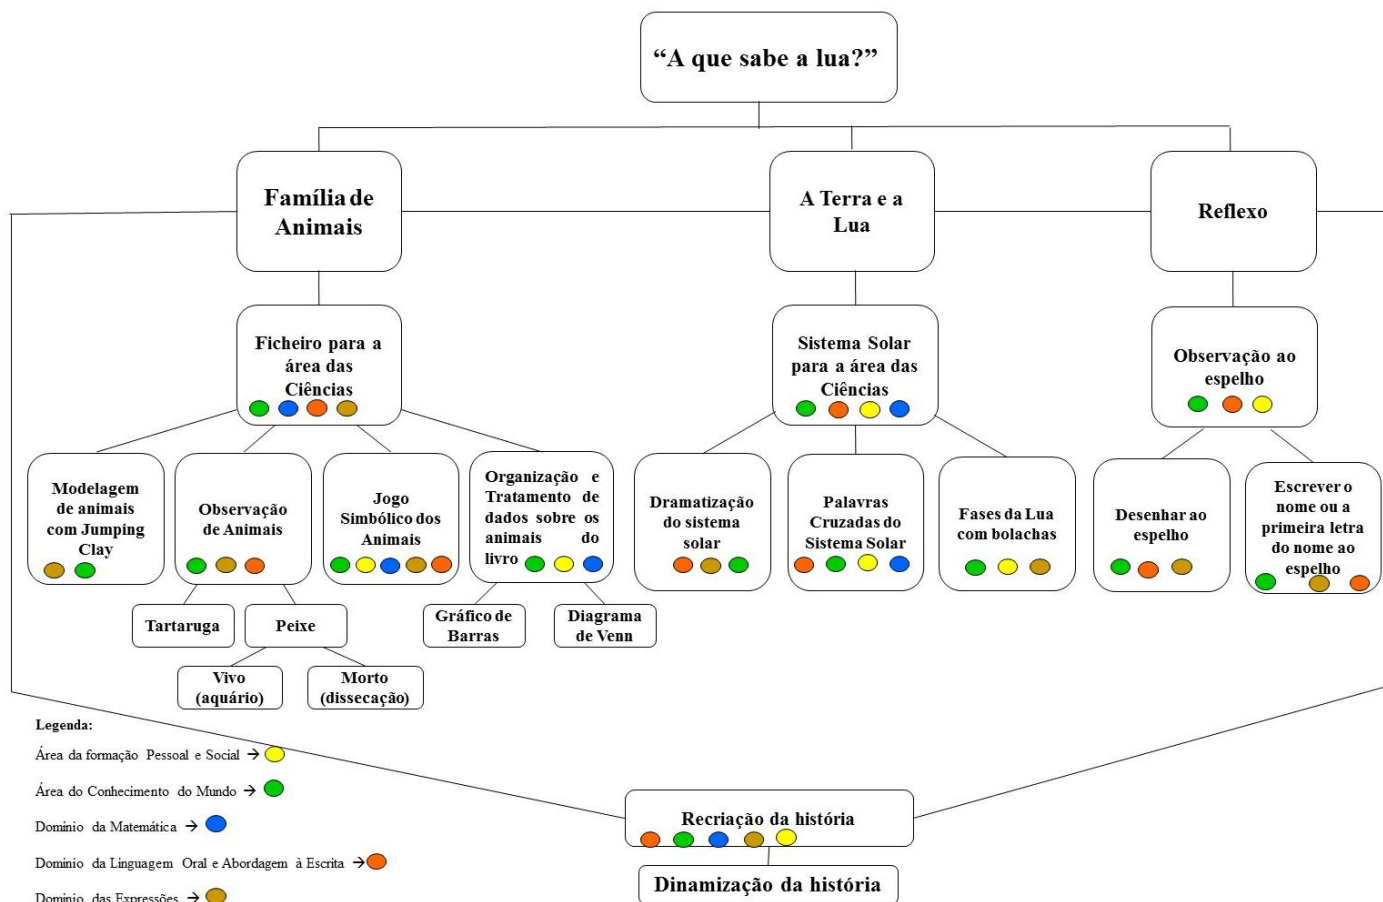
"A que sabe a lua?"

Família de Animais

A Terra e a Lua

Reflexo

Ficheiro para a área das Ciências

Sistema Solar para a área das Ciências

Observação ao espelho

Modelagem de animais com Jumping Clay

Observação de Animais

Jogo Simbólico dos Animais

Organização e Tratamento de dados sobre os animais do livro

Dramatização do sistema solar

Palavras Cruzadas do Sistema Solar

Fases da Lua com bolachas

Desenhar ao espelho

Escrever o nome ou a primeira letra do nome ao espelho

Tartaruga

Peixe

Gráfico de Barras

Diagrama de Venn

Vivo (aquário)

Morto (dissecação)

Legenda:

Área da formação Pessoal e Social →

Área do Conhecimento do Mundo →

Domínio da Matemática →

Domínio da Linguagem Oral e Abordagem à Escrita →

Domínio das Expressões →

Recriação da história

Dinamização da história